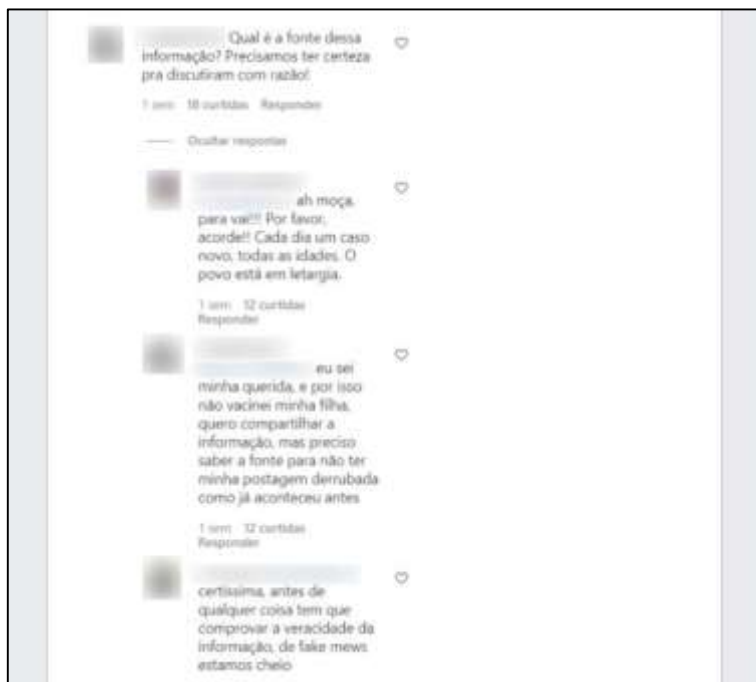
Qual é a fonte dessa informação? Precisamos ter certeza pra discutiram com razão!

1 sem 18 curtidas Responder

Ocultar respostas

ah moça, para vai!!! Por favor, acorde!! Cada dia um caso novo, todas as idades. O povo está em letargia.

1 sem 12 curtidas Responder

eu sei minha querida, e por isso não vacinei minha filha, quero compartilhar a informação, mas preciso saber a fonte para não ter minha postagem derrubada como já aconteceu antes

1 sem 12 curtidas Responder

certissima, antes de qualquer coisa tem que comprovar a veracidade da informação, de fake mews estamos cheio